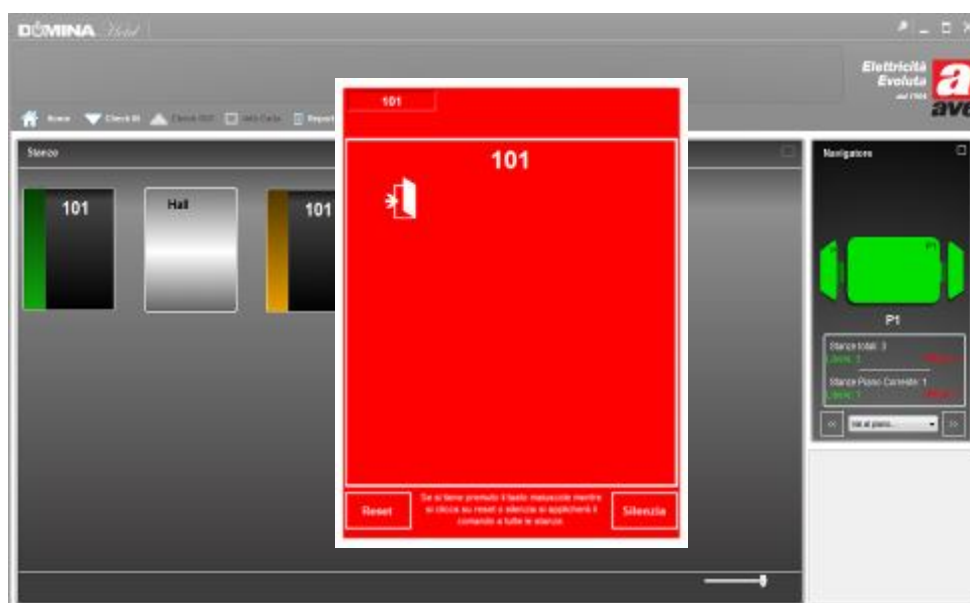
DOMINA Hotel

Elettricità Evoluta dal 1986

ave

Home Check-In Check-Out Info Carta Report

Stanze

101

Hall

101

101

101

Se si tiene premuto il tasto maiuscole mentre si clicca su reset o silenzia si applicherà il comando a tutte le stanze

Reset

Silenzia

Navigatore

P1

P1

Stanze totali: 3
Libere: 3 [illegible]

Stanze Piano Corrente: 1
Libere: 1 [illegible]

<<

Vai al piano...

>>